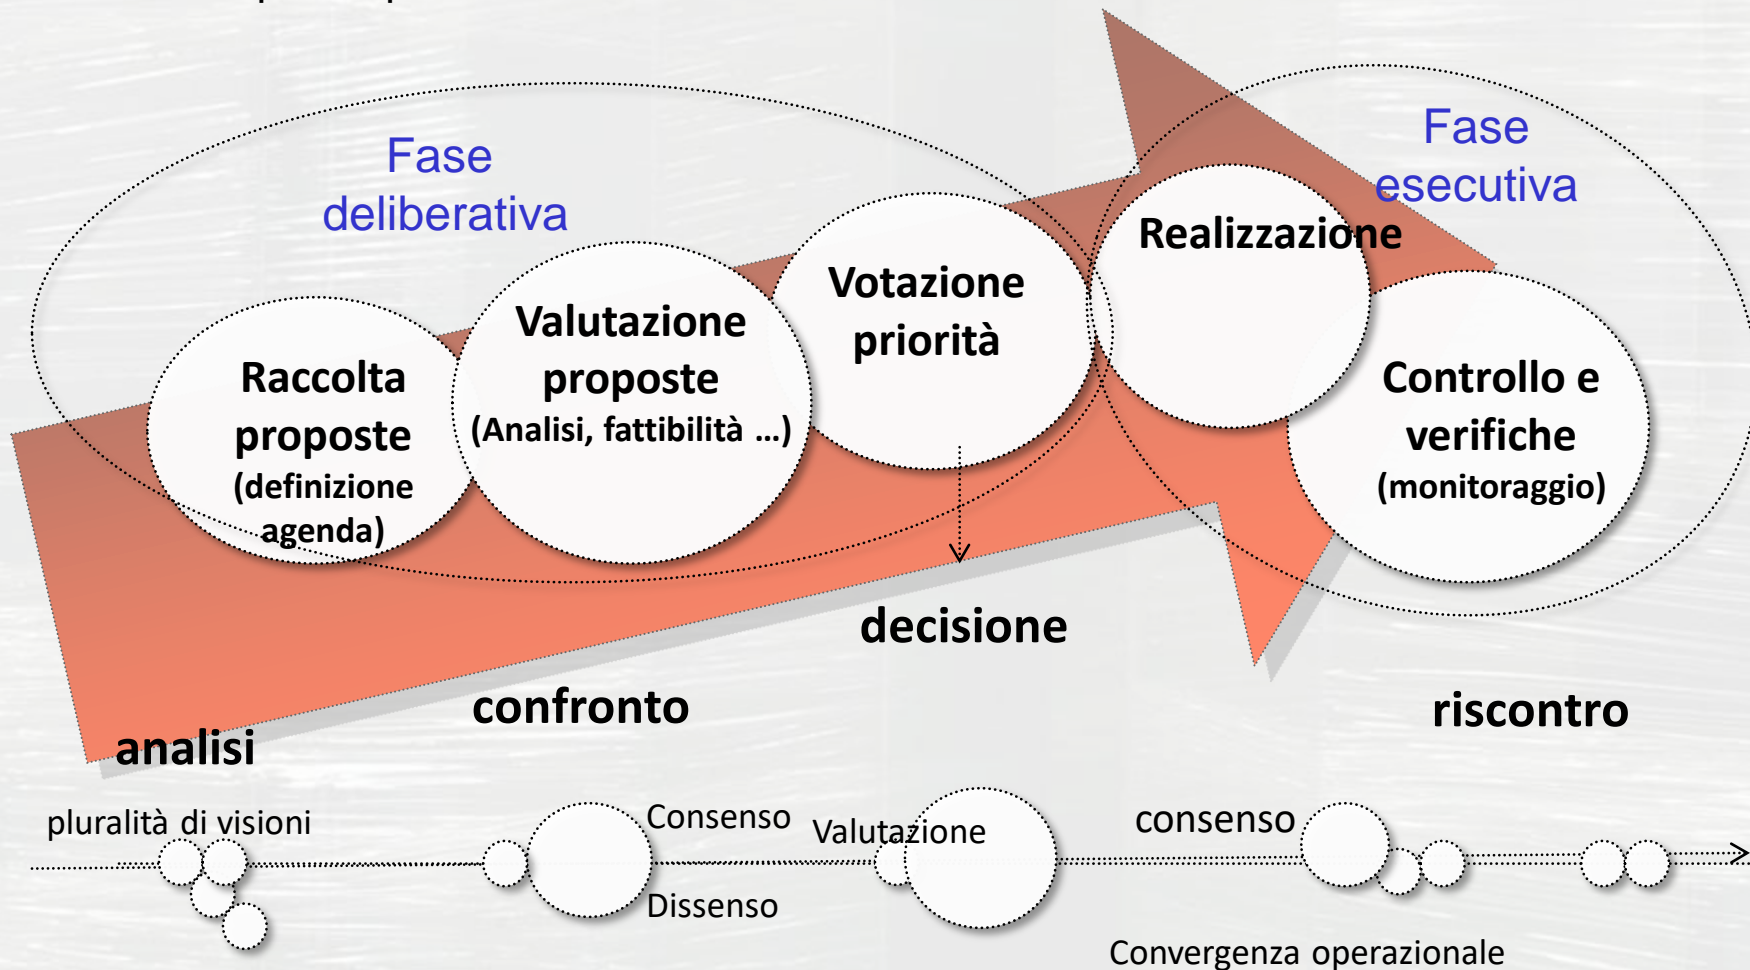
Fase deliberativa

Fase esecutiva

Raccolta proposte (definizione agenda)

Valutazione proposte (Analisi, fattibilità …)

Votazione priorità

Realizzazione

Controllo e verifiche (monitoraggio)

decisione

confronto

analisi

riscontro

pluralità di visioni

Consenso

Dissenso

Valutazione

consenso

Convergenza operazionale